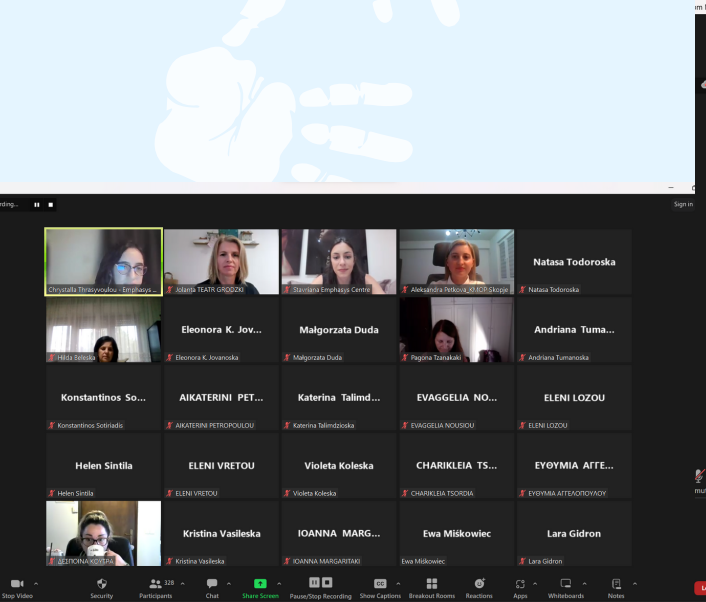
m l

rding...

Sign in

Chrystalla Thrasyvoulou - Emphasys ...
Jolanta TEATR GRODZKI
Stavriana Emphasys Centre
Aleksandra Petkova_KHOP Skopje
Natasa Todoroska
Natasa Todoroska

Hilda Beleska
Eleonora K. Jov...
Eleonora K. Jovanoska
Małgorzata Duda
Małgorzata Duda
Pagona Tzanakaki
Andriana Tuma...
Andriana Tumanoska

Konstantinos So...
Konstantinos Sotiriadis
AIKATERINI PET...
AIKATERINI PETROPOULOU
Katerina Talimd...
Katerina Talimdzioska
EVAGGELIA NO...
EVAGGELIA NOUSIOU
ELENI LOZOU
ELENI LOZOU

Helen Sintila
Helen Sintila
ELENI VRETOU
ELENI VRETOU
Violeta Koleska
Violeta Koleska
CHARIKLEIA TS...
CHARIKLEIA TSORDIA
ΕΥΘΥΜΙΑ ΑΓΓΕ...
ΕΥΘΥΜΙΑ ΑΓΓΕΛΟΠΟΥΛΟΥ

ΔΕΣΠΟΙΝΑ ΚΟΥΡΑ
Kristina Vasileska
Kristina Vasileska
IOANNA MARG...
IOANNA MARGARITAKI
Ewa Miśkowiec
Ewa Miśkowiec
Lara Gidron
Lara Gidron

mu

Stop Video
Security
328
Participants
Chat
Share Screen
Pause/Stop Recording
CC
Show Captions
Breakout Rooms
Reactions
Apps
Whiteboards
Notes
Le